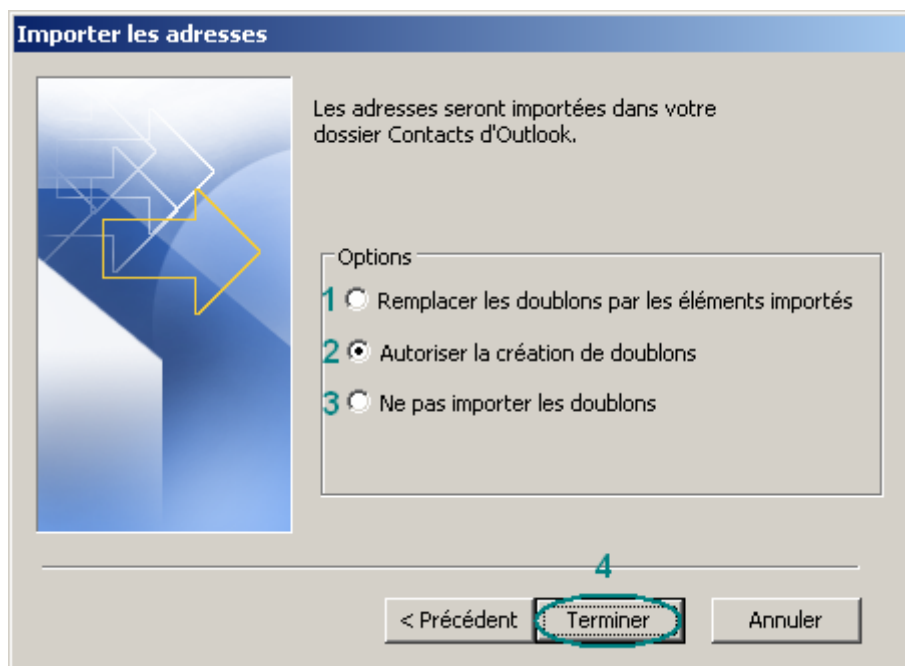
Importer les adresses

Les adresses seront importées dans votre dossier Contacts d'Outlook.

Options

1 Remplacer les doublons par les éléments importés

2 Autoriser la création de doublons

3 Ne pas importer les doublons

4

< Précédent

Terminer

Annuler